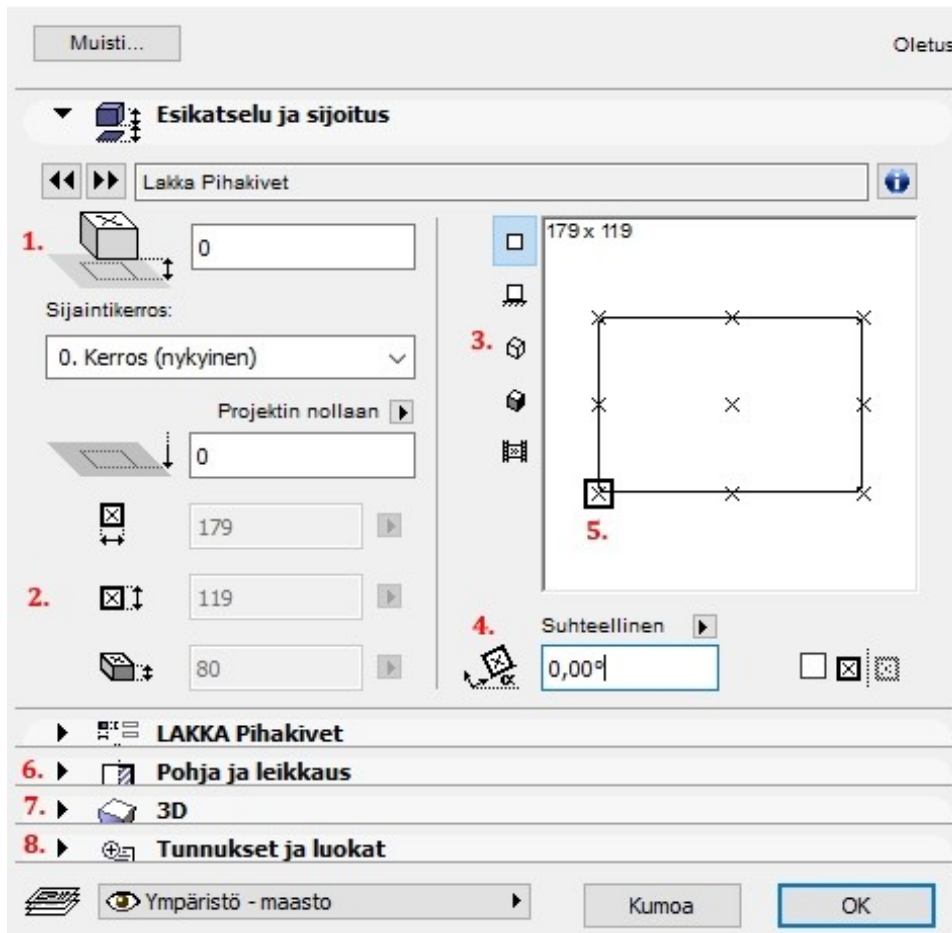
Muisti...

Oletus

Esikatselu ja sijoitus

Lakka Pihakivet

1.

0

Sijaintikerros:

0. Kerros (nykyinen)

Projektin nollaan

0

179

2.

119

80

3.

179 x 119

5.

4.

Suhteellinen

0,00°

LAKKA Pihakivet

6. Pohja ja leikkaus

7. 3D

8. Tunnukset ja luokat

Ympäristö - maasto

Kumoa

OK